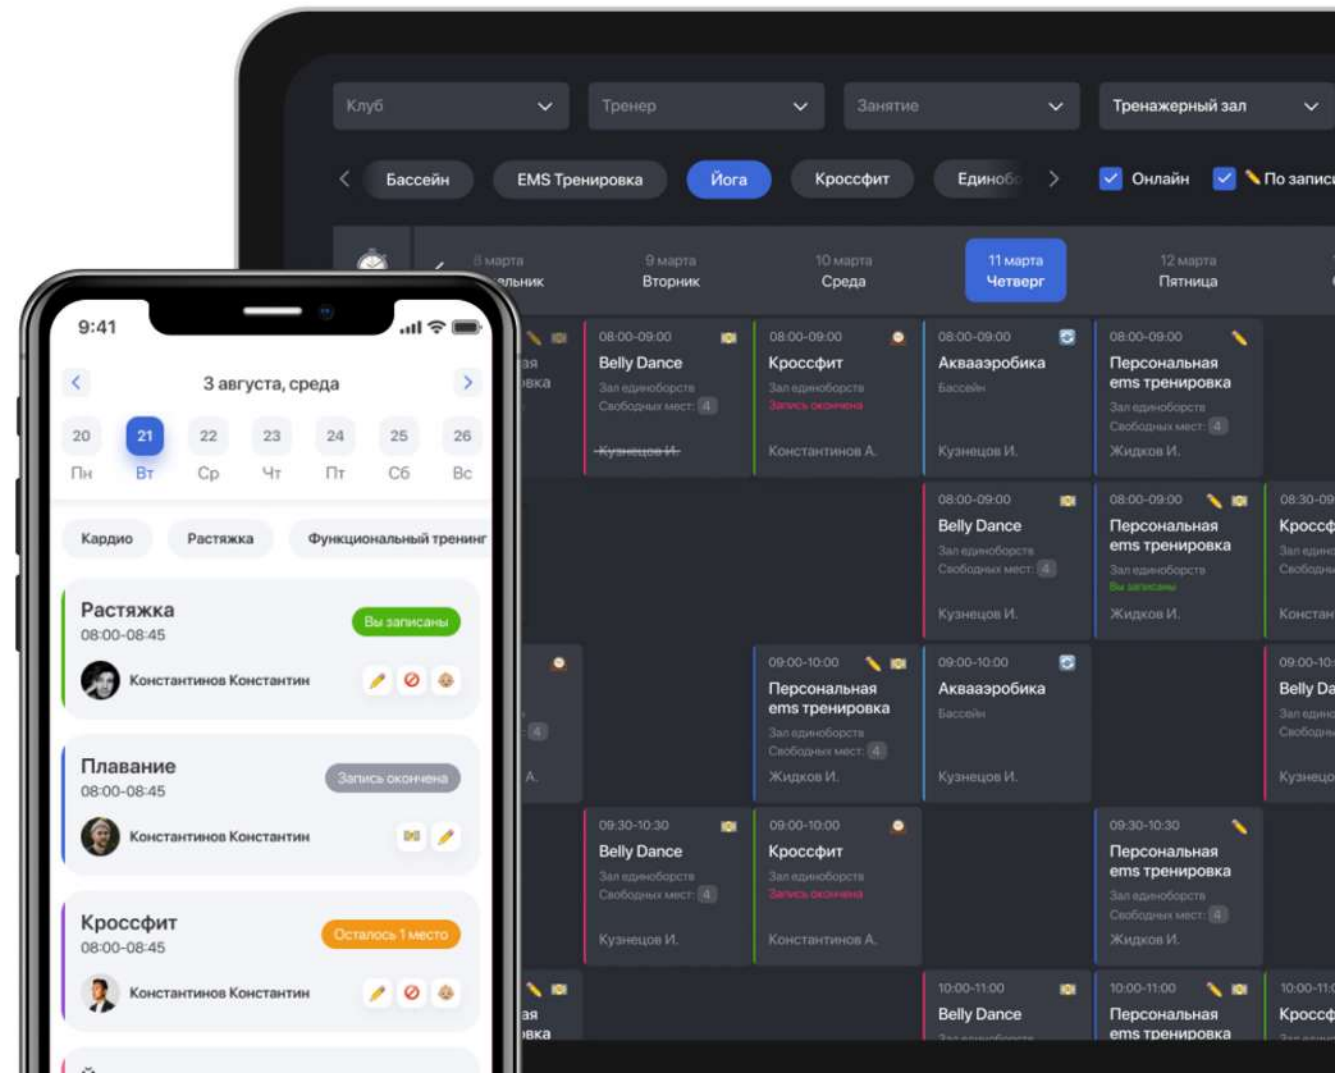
Клуб
Тренер
Занятие
Тренажерный зал

Бассейн
EMS Тренировка
Йога
Кроссфит
Единобо
Онлайн
По записи

8 марта
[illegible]льник
9 марта
Вторник
10 марта
Среда
11 марта
Четверг
12 марта
Пятница

08:00-09:00
Belly Dance
Зал единоборств
Свободных мест: 4
Кузнецов И.

08:00-09:00
Кроссфит
Зал единоборств
Запись окончена
Константинов А.

08:00-09:00
Аквааэробика
Бассейн
Кузнецов И.

08:00-09:00
Персональная ems тренировка
Зал единоборств
Свободных мест: 4
Жидков И.

08:00-09:00
Belly Dance
Зал единоборств
Свободных мест: 4
Кузнецов И.

08:00-09:00
Персональная ems тренировка
Зал единоборств
Вы записаны
Жидков И.

08:30-09
Кроссф
Зал един
Свободн
Констан

09:00-10:00
Персональная ems тренировка
Зал единоборств
Свободных мест: 4
Жидков И.

09:00-10:00
Аквааэробика
Бассейн
Кузнецов И.

09:00-10
Belly Da
Зал един
Свободн
Кузнецо

09:30-10:30
Belly Dance
Зал единоборств
Свободных мест: 4
Кузнецов И.

09:00-10:00
Кроссфит
Зал единоборств
Запись окончена
Константинов А.

09:30-10:30
Персональная ems тренировка
Зал единоборств
Свободных мест: 4
Жидков И.

10:00-11:00
Belly Dance

10:00-11:00
Персональная ems тренировка

10:00-11
Кроссф

9:41
3 августа, среда
20 Пн
21 Вт
22 Ср
23 Чт
24 Пт
25 Сб
26 Вс

Кардио
Растяжка
Функциональный тренинг

Растяжка
08:00-08:45
Вы записаны
Константинов Константин

Плавание
08:00-08:45
Запись окончена
Константинов Константин

Кроссфит
08:00-08:45
Осталось 1 место
Константинов Константин